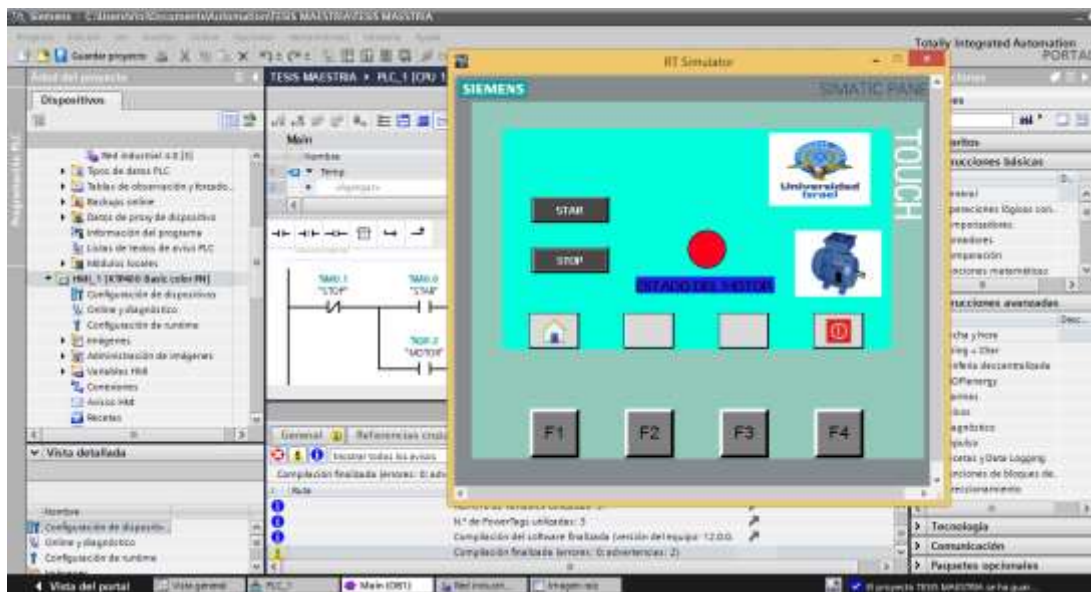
Siemens - C:\Users\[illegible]\Documents\Automation\TESIS MAESTRIA\TESIS MAESTRIA

Guardar proyecto

Totally Integrated Automation PORTAL

Árbol del proyecto

Dispositivos

Red industrial 4.0 [0]
Tipos de datos PLC
Tablas de observación y forzado...
Backups online
Datos de proxy de dispositivo
Información del programa
Listas de textos de avisos PLC
Módulos locales
HMI_1 [KTP400 Basic color PN]
Configuración de dispositivos
Online y diagnóstico
Configuración de runtime
Imágenes
Administración de imágenes
Variables HMI
Conexiones
Avisos HMI
Recetas

Vista detallada

Nombre
Configuración de dispositiv...
Online y diagnóstico
Configuración de runtime

TESIS MAESTRIA ▸ PLC_1 [CPU 1

Main
Nombre
Temp

%M0.1 "STOP"
%M0.0 "STAR"
%Q0.2 "MOTOR"

General Referencias cruz
Mostrar todos los avisos
Compilación finalizada (errores: 0; adv
N.º de PowerTags utilizadas: 3
Compilación del software finalizada (versión del equipo: 12.0.0.
Compilación finalizada (errores: 0; advertencias: 2)

RT Simulator

SIEMENS
SIMATIC PANEL
TOUCH

Universidad Israel

STAR
STOP
ESTADO DEL MOTOR

F1 F2 F3 F4

Instrucciones básicas
General
Operaciones lógicas con...
Temporizadores
Contadores
Comparación
Funciones matemáticas

Instrucciones avanzadas
Fecha y hora
String + Char
Periferia descentralizada
PROFIenergy
Alarmas
Diagnóstico
Impulso
Recetas y Data Logging
Gestiones de bloques de...
Direccionamiento

Tecnología
Comunicación
Paquetes opcionales

Vista del portal
Vista general
PLC_1
Main (OB1)
Red industri...
Imagen raíz
El proyecto TESIS MAESTRIA se ha guar...